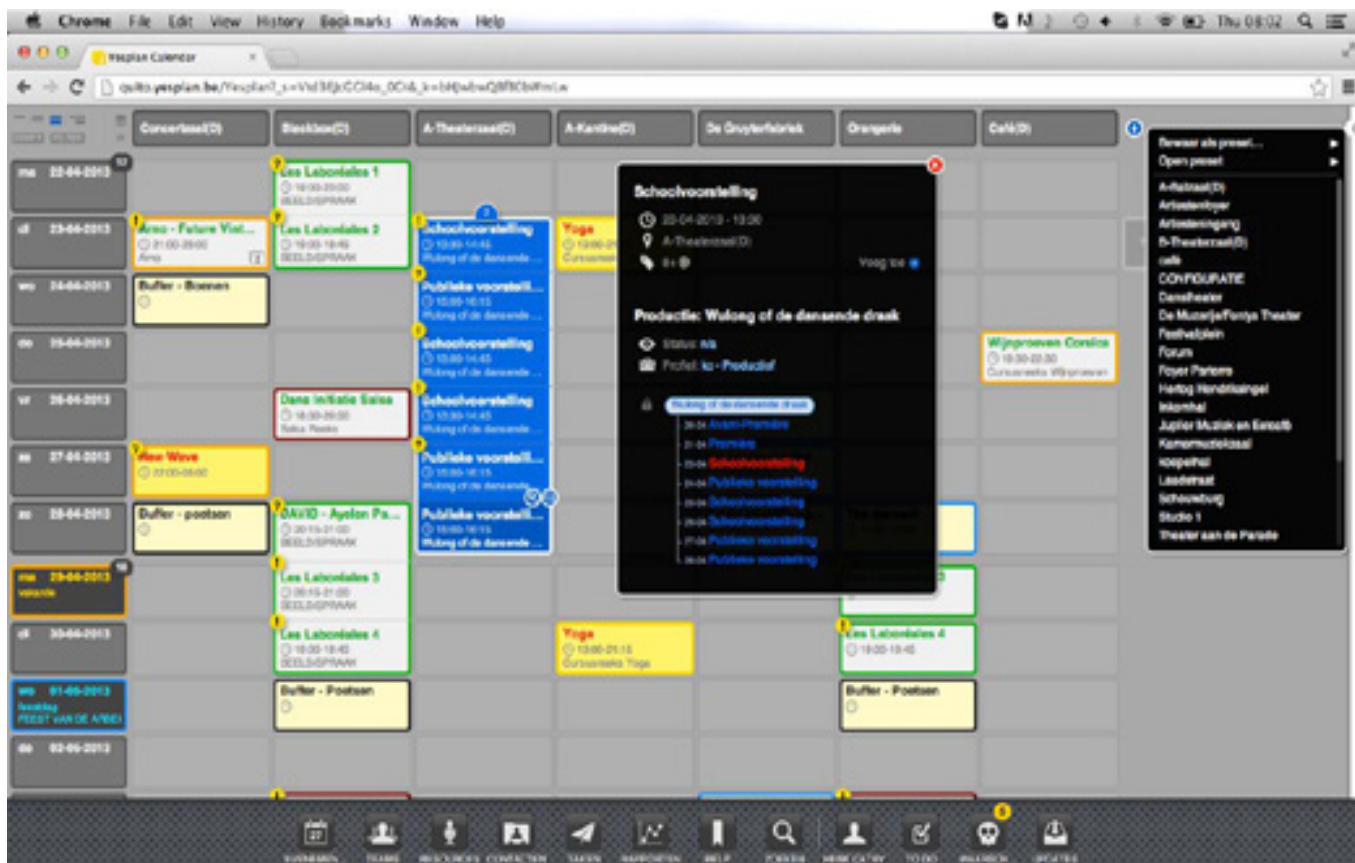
Chrome File Edit View History Bookmarks Window Help

Thu 08:02

Yesplan Calendar

quito.yesplan.be/Yesplan?_s=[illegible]

Concertzaal(D) | Blackbox(D) | A-Theaterzaal(D) | A-Kantine(D) | De Gruyterfabriek | Orangerie | Café(D)

ma 22-04-2013
di 23-04-2013
wo 24-04-2013
do 25-04-2013
vr 26-04-2013
za 27-04-2013
zo 28-04-2013
ma 29-04-2013 vakantie
di 30-04-2013
wo 01-05-2013 feestdag FEEST VAN DE ARBEI
do 02-05-2013

Les Laborécales 1
19:00-20:00
BEELDSPRAAK

Arno - Future Vist...
21:00-23:00
Arno

Les Laborécales 2
19:00-19:45
BEELDSPRAAK

Schoolvoorstelling
10:00-14:45
Wulong of de dansende ...

Yoga
13:00-21
Cursusreeks

Buffer - Boenen

Publieke voorstelli...
10:00-16:15
Wulong of de dansende ...

Schoolvoorstelling
10:00-14:45
Wulong of de dansende ...

Wijnproeven Corsica
19:30-22:00
Cursusreeks Wijnproeven

Dans Initiatie Salsa
18:30-20:00
Salsa Reeks

Schoolvoorstelling
10:00-14:45
Wulong of de dansende ...

New Wave
22:00-05:00

Publieke voorstelli...
10:00-16:15
Wulong of de dansende ...

Buffer - poetsen

DAVID - Ayelon Pa...
20:15-21:00
BEELDSPRAAK

Publieke voorstelli...
10:00-16:15
Wulong of de dansende ...

Les Laborécales 3
20:15-21:00
BEELDSPRAAK

Les Laborécales 4
19:00-19:45
BEELDSPRAAK

Yoga
13:00-21:15
Cursusreeks Yoga

Les Laborécales 4
19:00-19:45

Buffer - Poetsen

Buffer - Poetsen

Schoolvoorstelling
22-04-2013 - 13:00
A-Theaterzaal(D)
8+
Voeg toe

Productie: Wulong of de dansende draak
Status: n/a
Profiel: ko - Productief

Wulong of de dansende draak
20-04 Avant-Première
21-04 Première
22-04 Schoolvoorstelling
24-04 Publieke voorstelling
25-04 Schoolvoorstelling
26-04 Schoolvoorstelling
27-04 Publieke voorstelling
28-04 Publieke voorstelling

Bewaar als preset...
Open preset
A-Retraat(D)
Artiestenfoyer
Artiesteningang
B-Theaterzaal(D)
café
CONFIGURATIE
Danstheater
De Muzerij/Fontys Theater
Festivalplein
Forum
Foyer Parterre
Hertog Hendrikspingel
Inkomhal
Jupiler Muziek en Eetcafé
Kamermuziekzaal
koepelhal
Laadstraat
Schouwburg
Studio 1
Theater aan de Parade

EVENEMEN TEAMS RESOURCES CONTACTEN TAKEN RAPPORTEN HELP ZOEKEN MIJN CATRY TO DO INVASION UPDATES